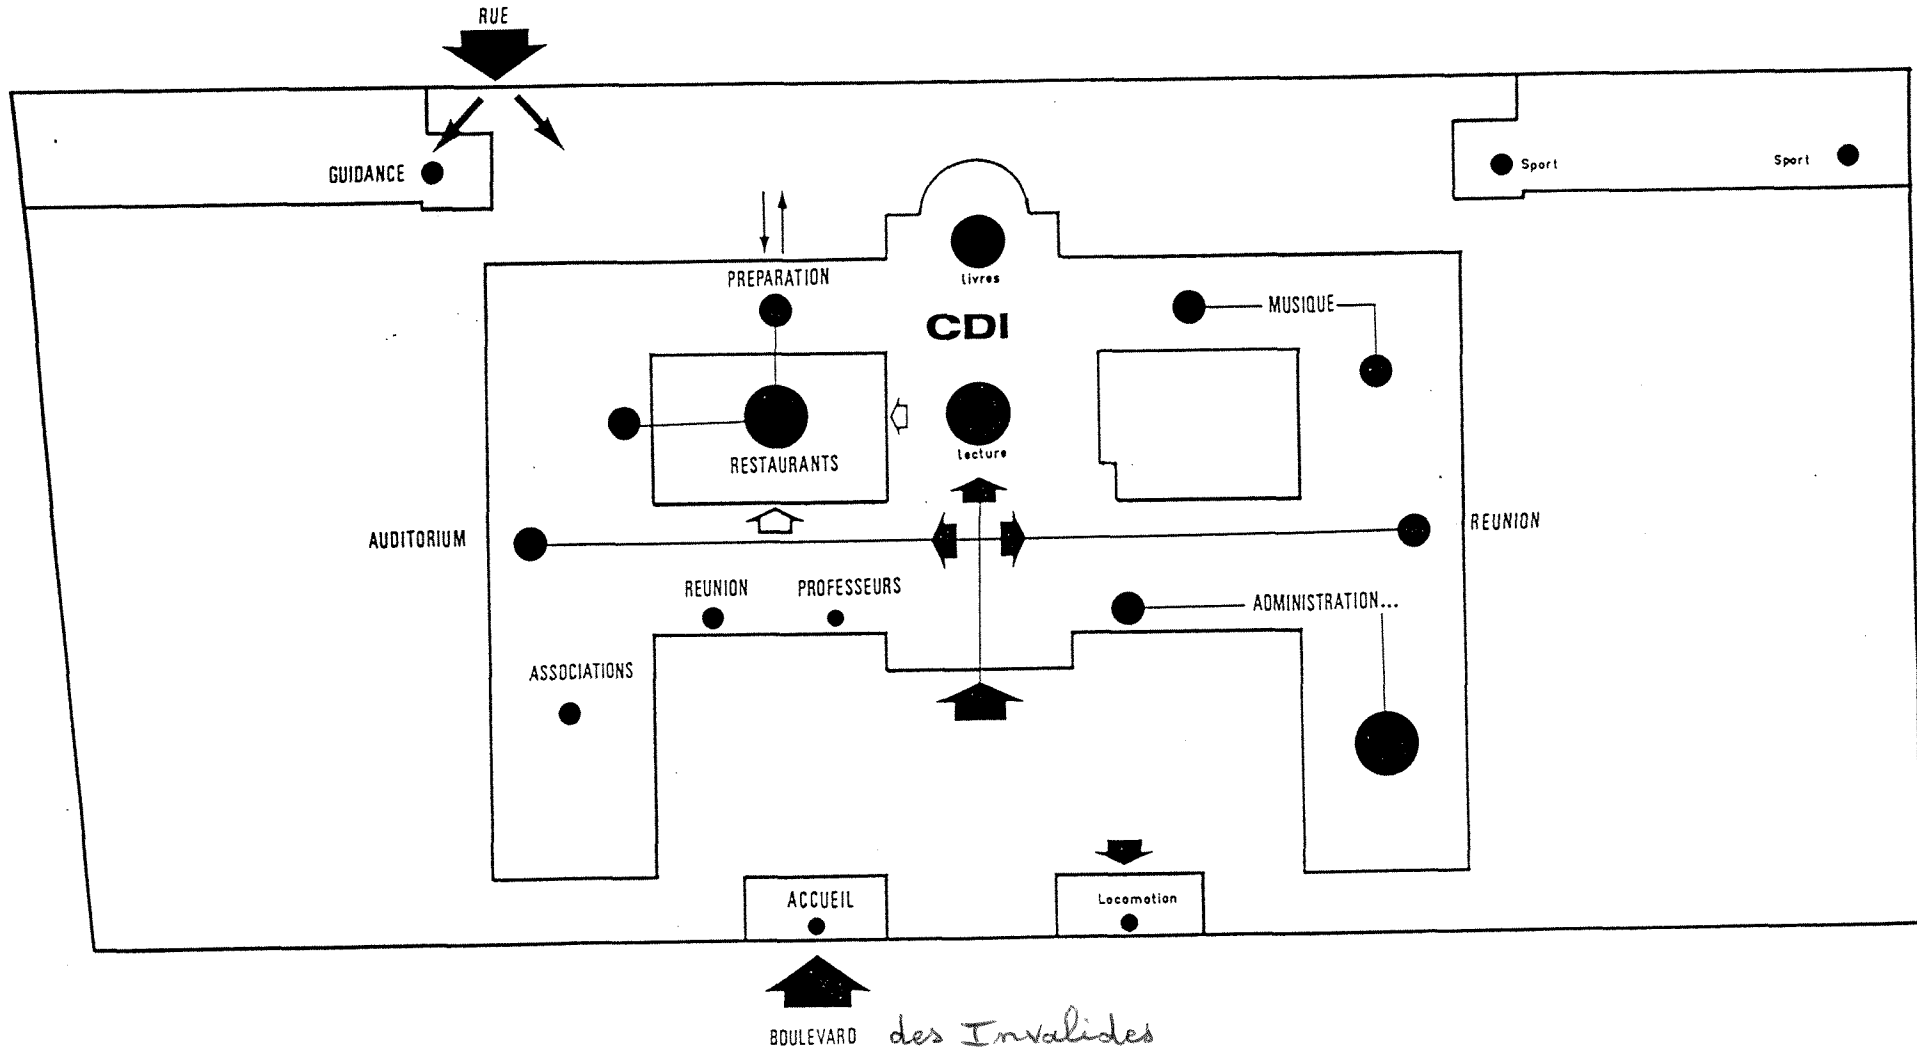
RUE

GUIDANCE

Sport

Sport

PREPARATION

livres

CDI

MUSIQUE

RESTAURANTS

lecture

AUDITORIUM

REUNION

REUNION

PROFESSEURS

ADMINISTRATION...

ASSOCIATIONS

ACCUEIL

Locomotion

BOULEVARD des Invalides